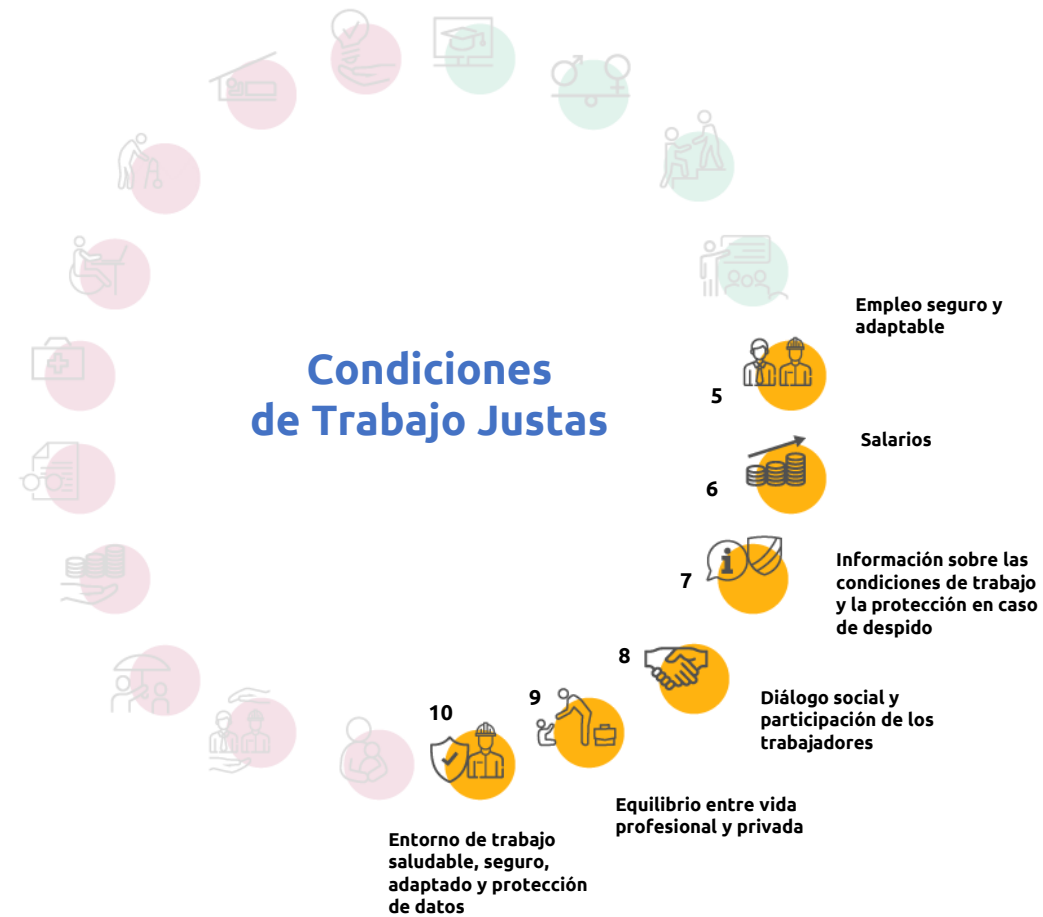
Condiciones de Trabajo Justas

5
Empleo seguro y adaptable

6
Salarios

7
Información sobre las condiciones de trabajo y la protección en caso de despido

8
Diálogo social y participación de los trabajadores

9
Equilibrio entre vida profesional y privada

10
Entorno de trabajo saludable, seguro, adaptado y protección de datos